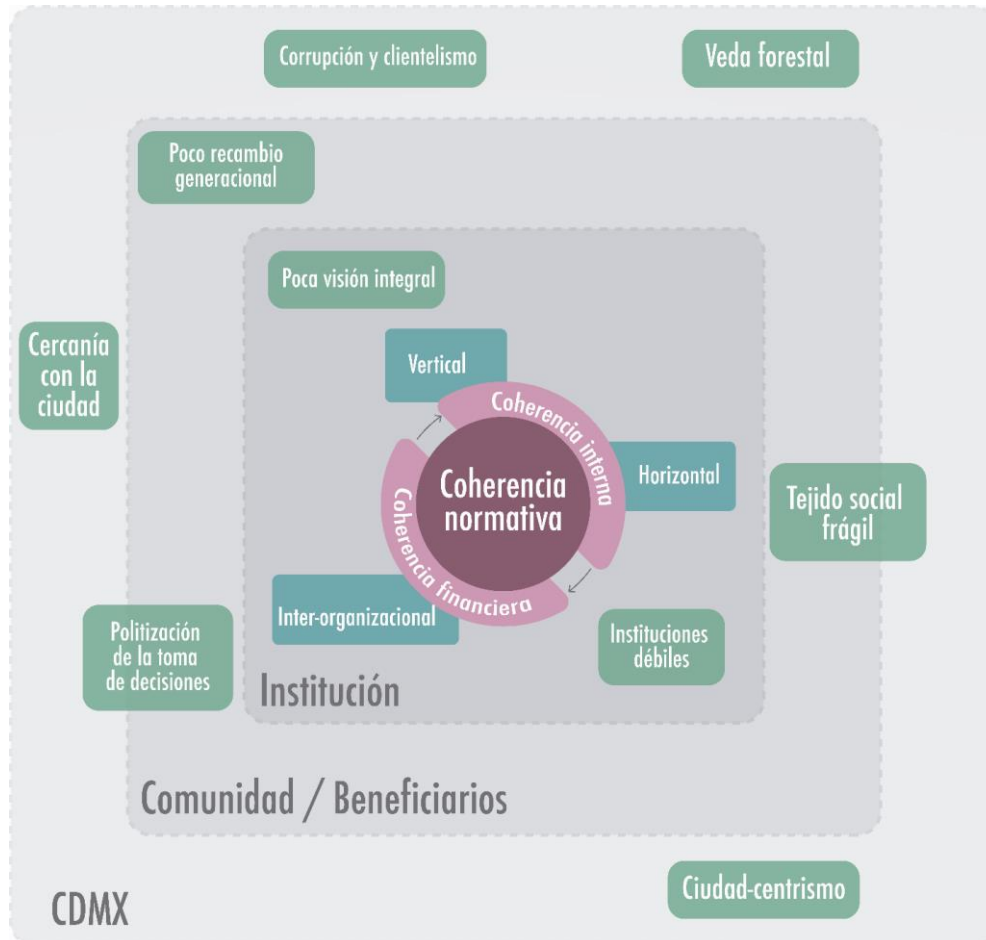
Corrupción y clientelismo

Veda forestal

Poco recambio generacional

Poca visión integral

Cercanía con la ciudad

Vertical

Coherencia interna

Coherencia normativa

Horizontal

Tejido social frágil

Coherencia financiera

Inter-organizacional

Instituciones débiles

Politización de la toma de decisiones

Institución

Comunidad / Beneficiarios

Ciudad-centrismo

CDMX